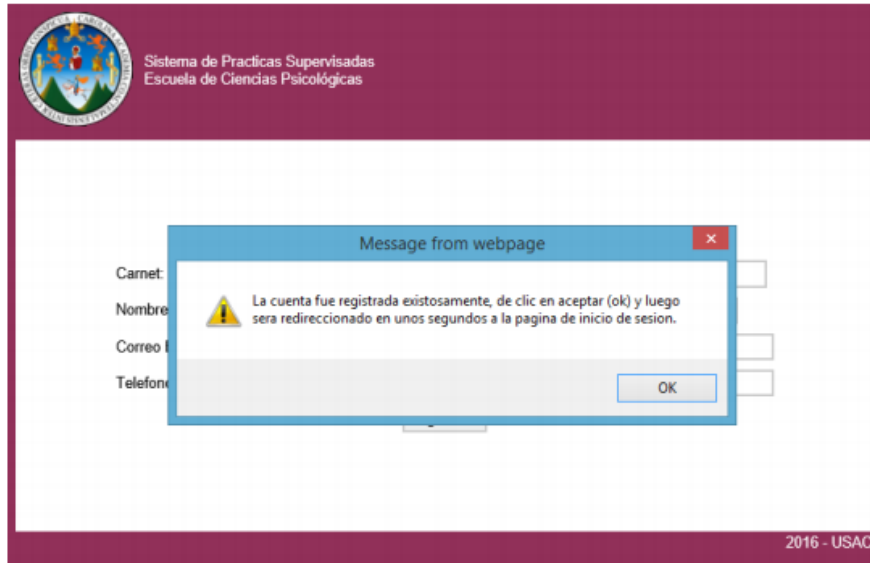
Sistema de Practicas Supervisadas
Escuela de Ciencias Psicológicas

Carnet:
Nombre
Correo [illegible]
Telefon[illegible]

Message from webpage

La cuenta fue registrada existosamente, de clic en aceptar (ok) y luego sera redireccionado en unos segundos a la pagina de inicio de sesion.

OK

2016 - USAC